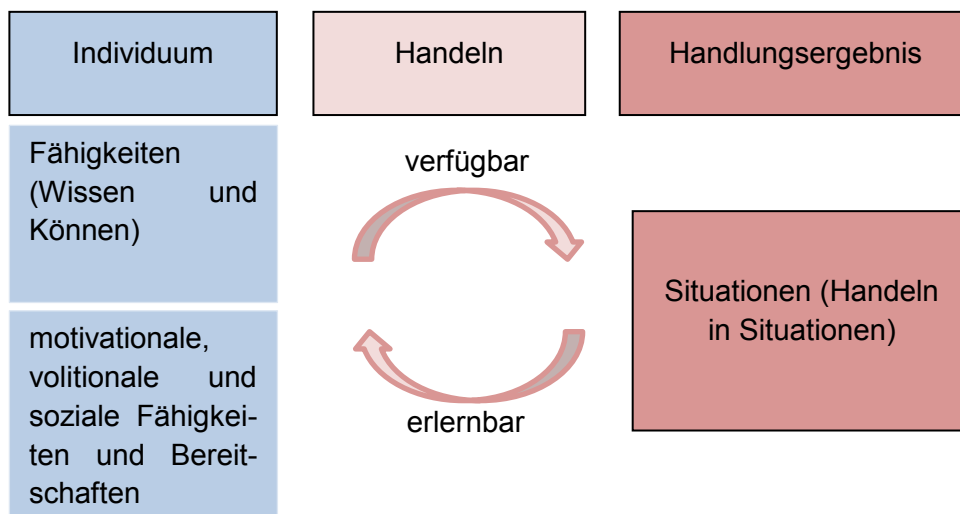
Individuum

Handeln

Handlungsergebnis

Fähigkeiten (Wissen und Können)

verfügbar

Situationen (Handeln in Situationen)

motivationale, volitionale und soziale Fähigkeiten und Bereitschaften

erlernbar